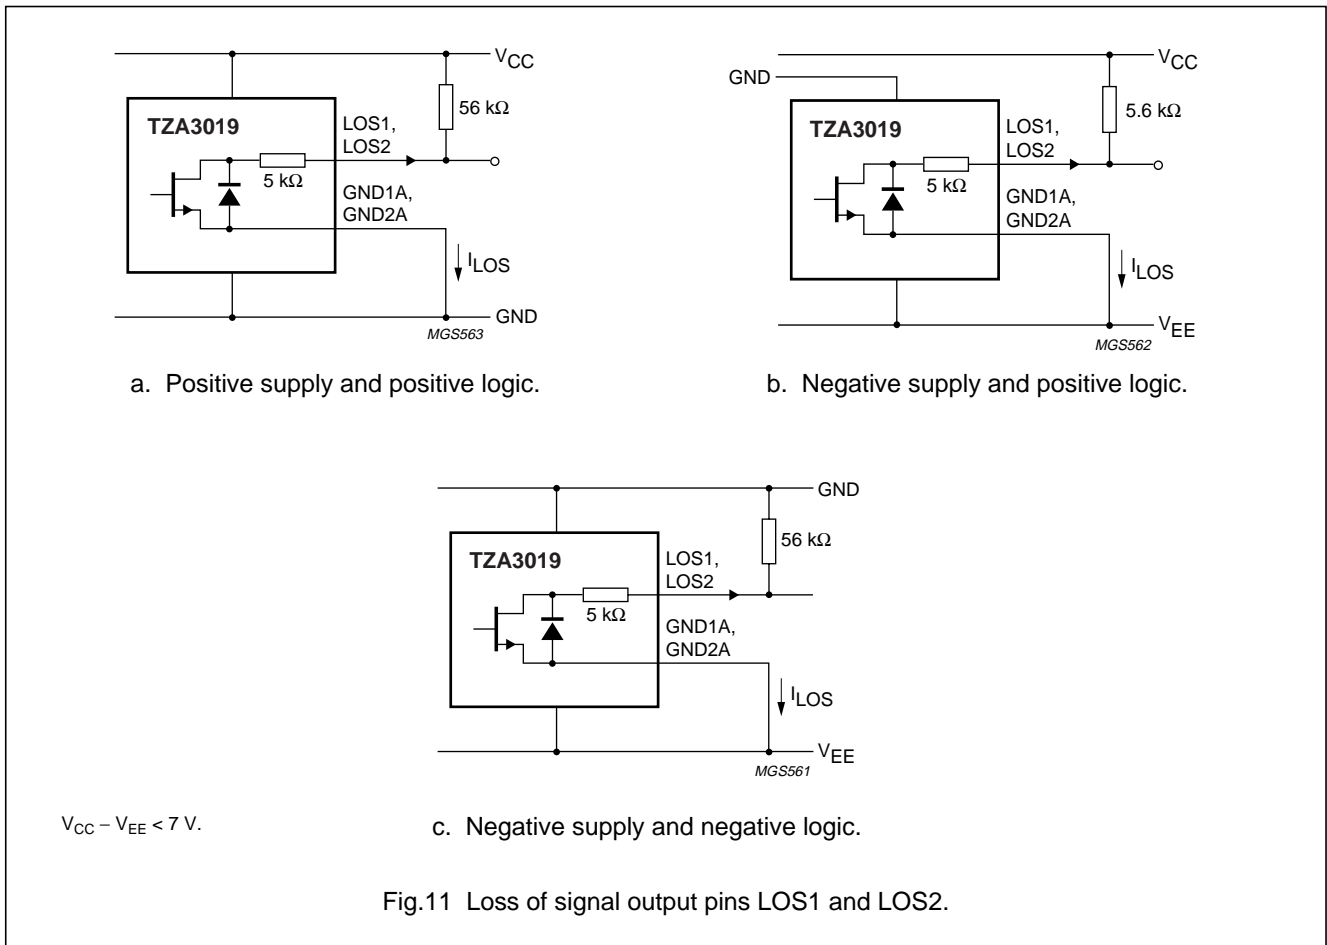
$V_{CC}$

TZA3019

56 kΩ

LOS1, LOS2

5 kΩ

GND1A, GND2A

$I_{LOS}$

GND

MGS563

a. Positive supply and positive logic.

GND

$V_{CC}$

TZA3019

5.6 kΩ

LOS1, LOS2

5 kΩ

GND1A, GND2A

$I_{LOS}$

$V_{EE}$

MGS562

b. Negative supply and positive logic.

GND

TZA3019

56 kΩ

LOS1, LOS2

5 kΩ

GND1A, GND2A

$I_{LOS}$

$V_{EE}$

MGS561

$V_{CC} – V_{EE} < 7$ V.

c. Negative supply and negative logic.

Fig.11 Loss of signal output pins LOS1 and LOS2.